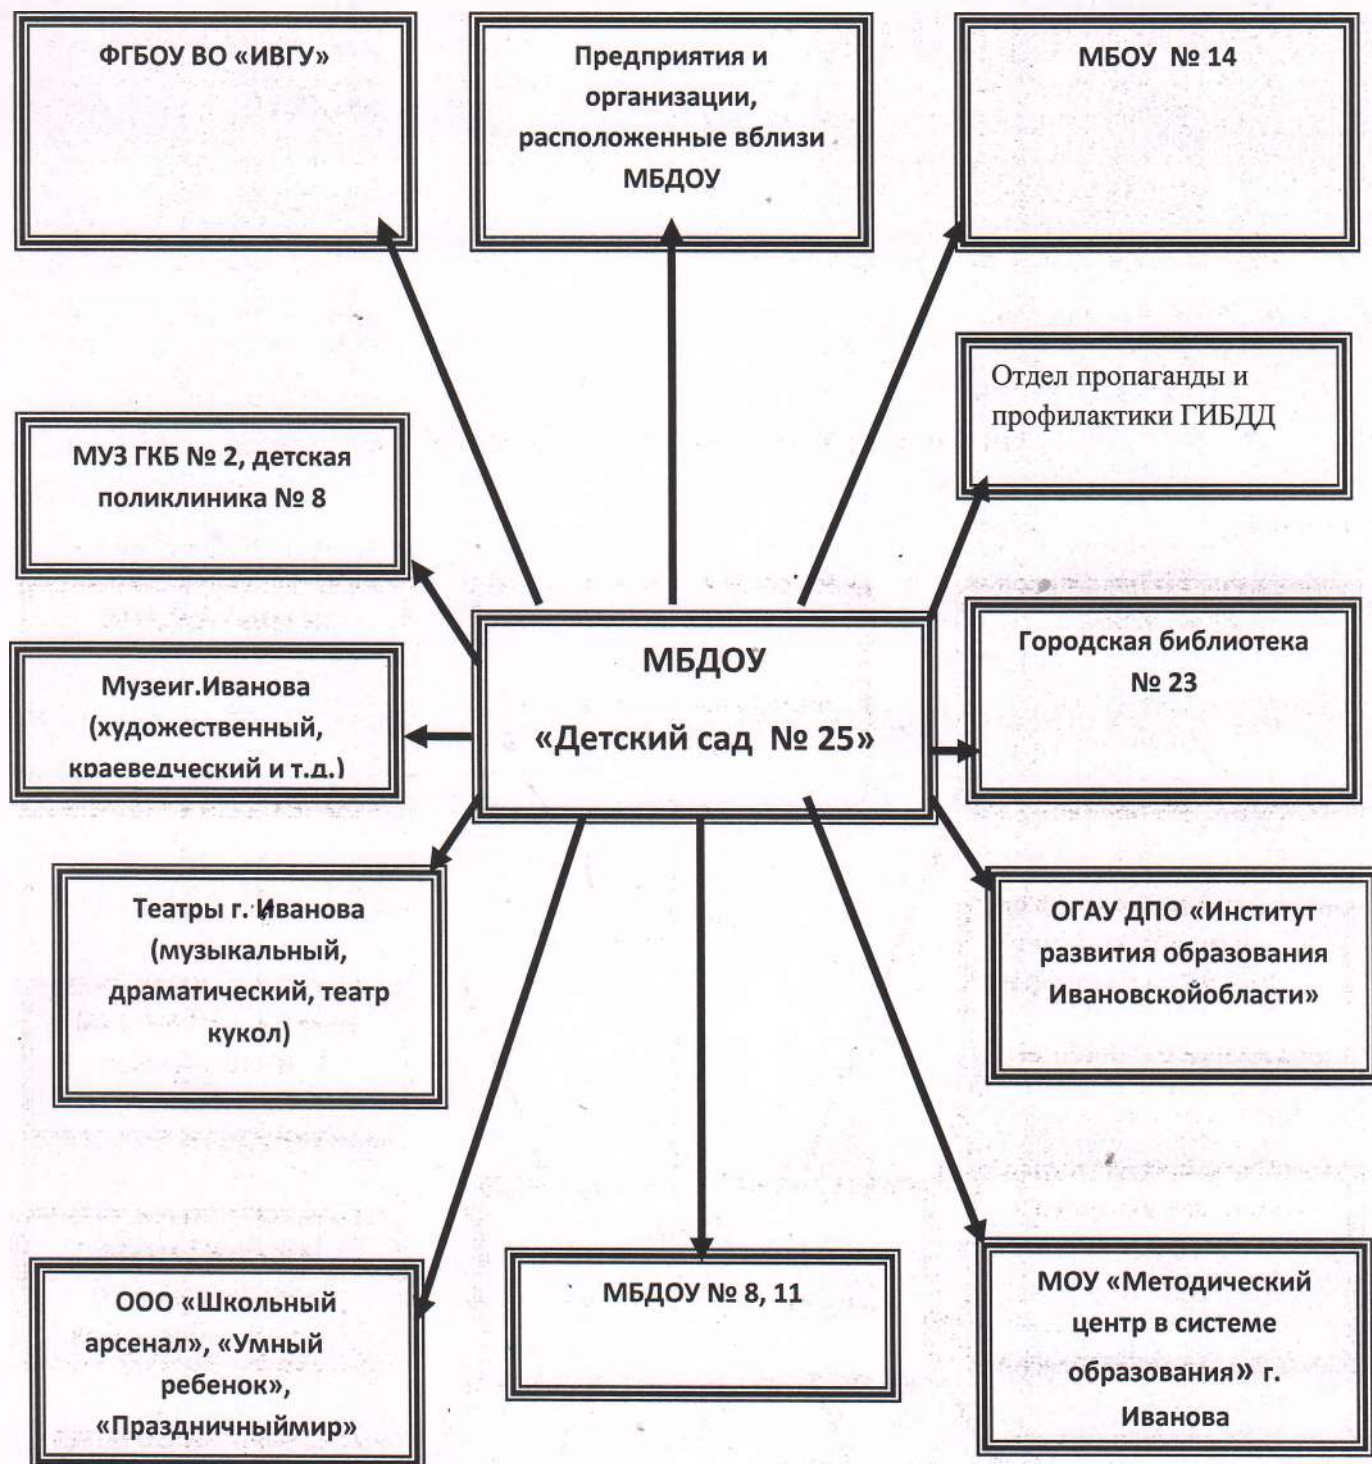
ФГБОУ ВО «ИВГУ»

Предприятия и организации, расположенные вблизи МБДОУ

МБОУ № 14

Отдел пропаганды и профилактики ГИБДД

МУЗ ГКБ № 2, детская поликлиника № 8

МБДОУ

«Детский сад № 25»

Музеиг.Иванова (художественный, краеведческий и т.д.)

Городская библиотека № 23

Театры г. Иванова (музыкальный, драматический, театр кукол)

ОГАУ ДПО «Институт развития образования Ивановскойобласти»

ООО «Школьный арсенал», «Умный ребенок», «Праздничныймир»

МБДОУ № 8, 11

МОУ «Методический центр в системе образования» г. Иванова